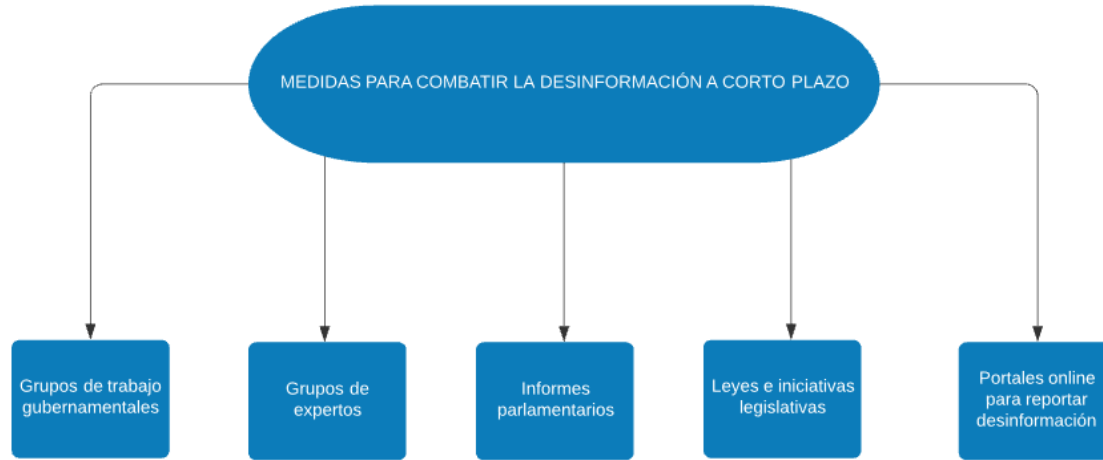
MEDIDAS PARA COMBATIR LA DESINFORMACIÓN A CORTO PLAZO

Grupos de trabajo gubernamentales

Grupos de expertos

Informes parlamentarios

Leyes e iniciativas legislativas

Portales online para reportar desinformación